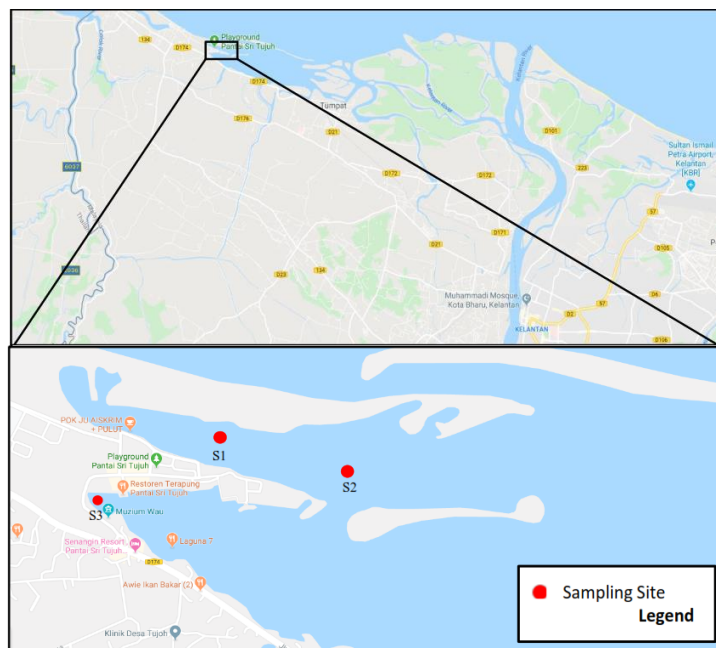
Playground Pantai Sri Tujuh
134
D174
D174
D176
Tumpat
D21
D172
D172
D101
225
Sultan Ismail Petra Airport Kelantan (KBR)
6037
D171
D21
D23
134
57
D105
D4
D3
57
D126
Muhammadi Mosque, Kota Bharu, Kelantan
KELANTAN

POK JU AISKRIM + PULUT
S1
Playground Pantai Sri Tujuh
S2
Restoren Terapung Pantai Sri Tujuh
S3
Muzium Wau
Senangin Resort Pantai Sri Tujuh
Laguna 7
D174
Awie Ikan Bakar (2)
Klinik Desa Tujoh
Sampling Site
Legend